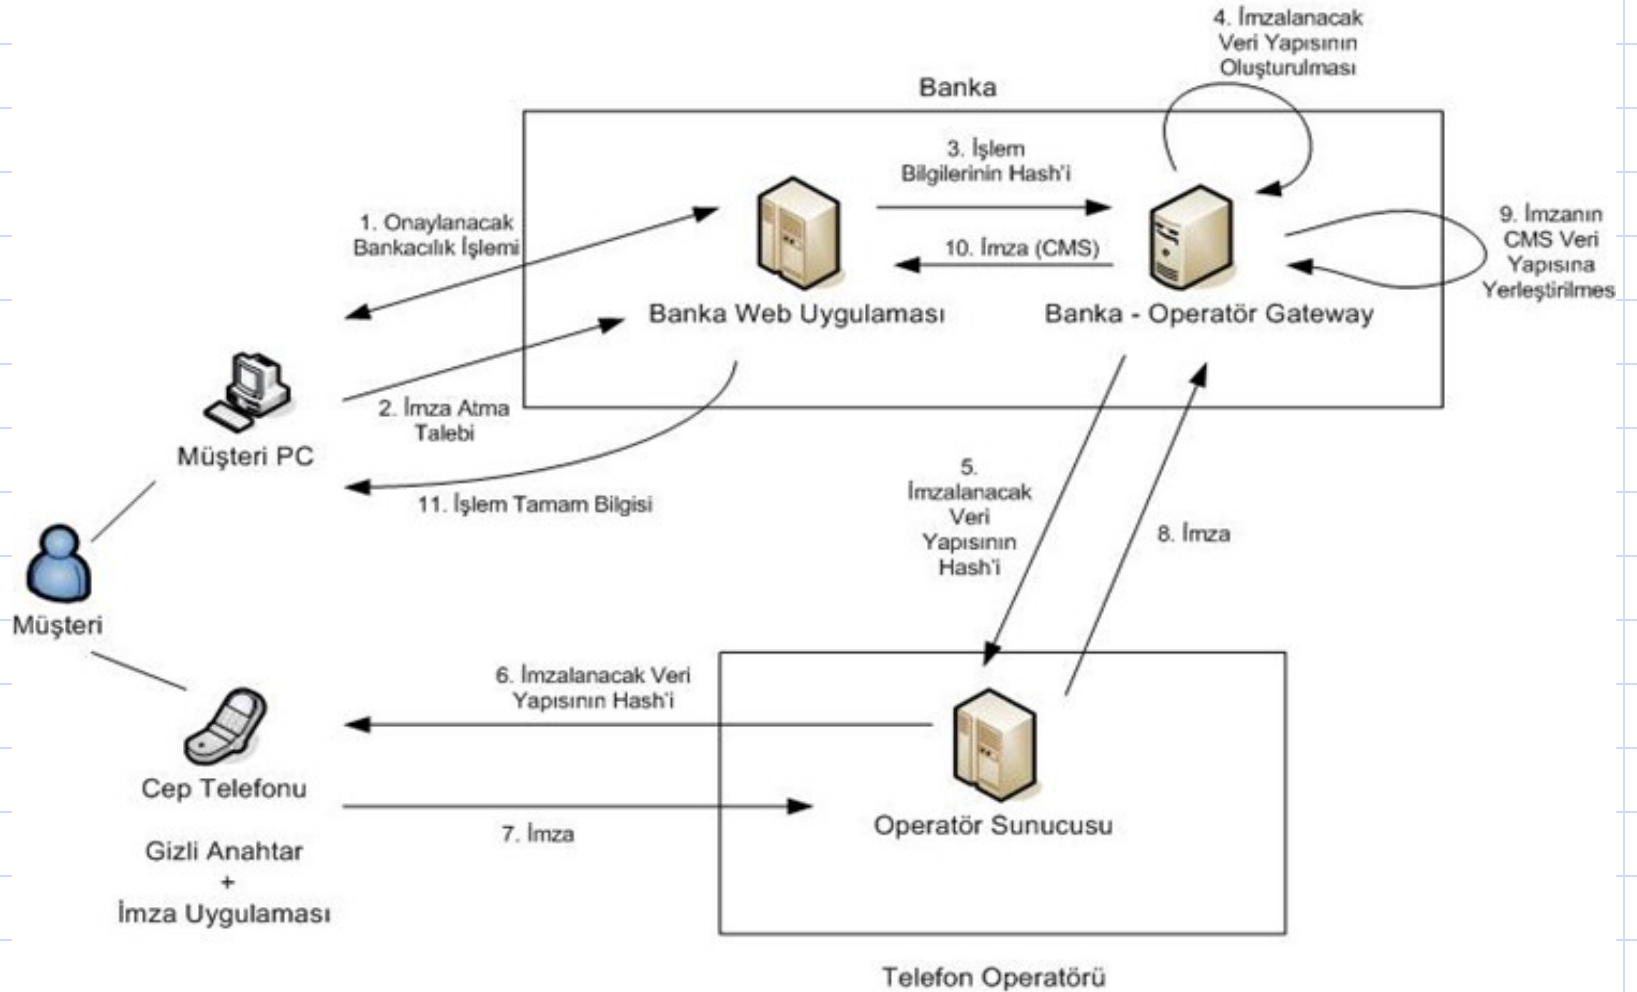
4. İmzalanacak Veri Yapısının Oluşturulması

Banka

3. İşlem Bilgilerinin Hash'i

1. Onaylanacak Bankacılık İşlemi

10. İmza (CMS)

9. İmzanın CMS Veri Yapısına Yerleştirilmes

Banka Web Uygulaması

Banka - Operatör Gateway

2. İmza Atma Talebi

Müşteri PC

11. İşlem Tamam Bilgisi

5. İmzalanacak Veri Yapısının Hash'i

8. İmza

Müşteri

6. İmzalanacak Veri Yapısının Hash'i

Cep Telefonu

7. İmza

Operatör Sunucusu

Gizli Anahtar + İmza Uygulaması

Telefon Operatörü